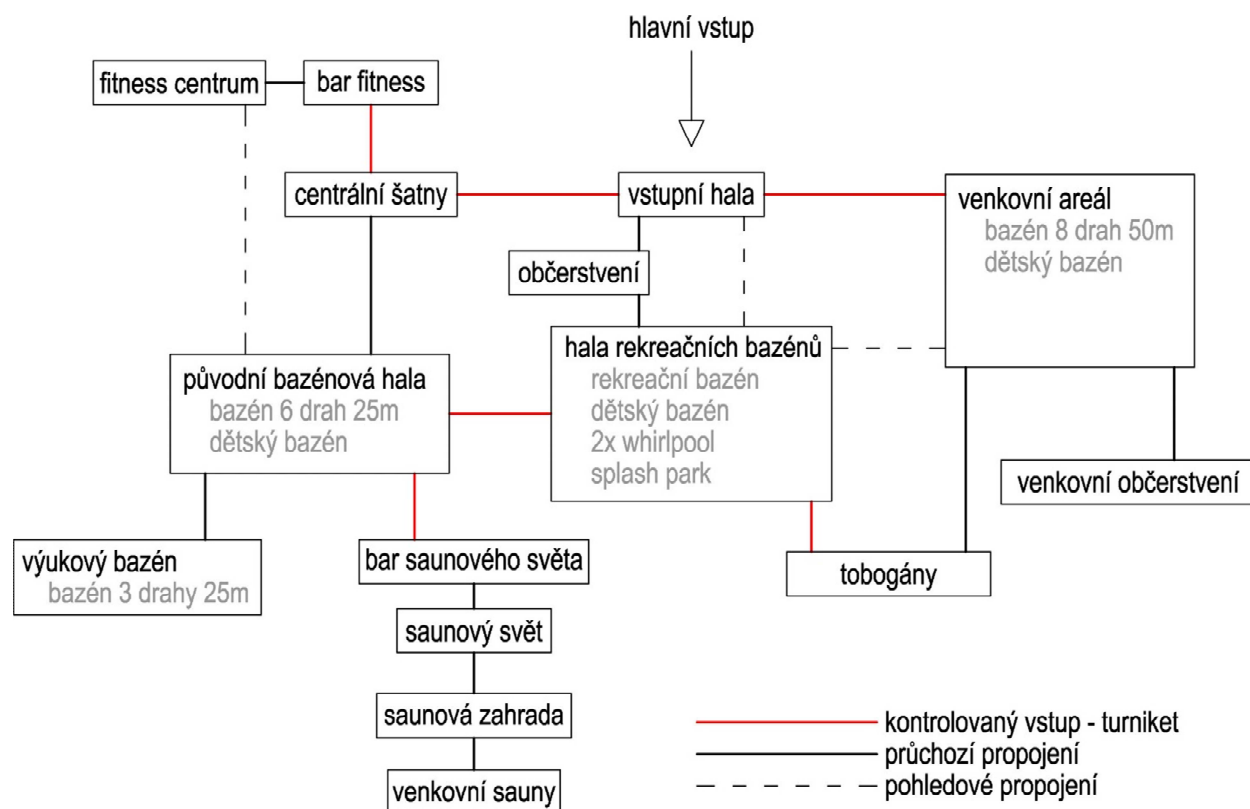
hlavní vstup

fitness centrum

bar fitness

centrální šatny

vstupní hala

venkovní areál
bazén 8 drah 50m
dětský bazén

občerstvení

hala rekreačních bazénů
rekreační bazén
dětský bazén
2x whirlpool
splash park

původní bazénová hala
bazén 6 drah 25m
dětský bazén

venkovní občerstvení

výukový bazén
bazén 3 drahy 25m

bar saunového světa

tobogány

saunový svět

saunová zahrada

venkovní sauny

kontrolovaný vstup - turniket
průchozí propojení
pohledové propojení